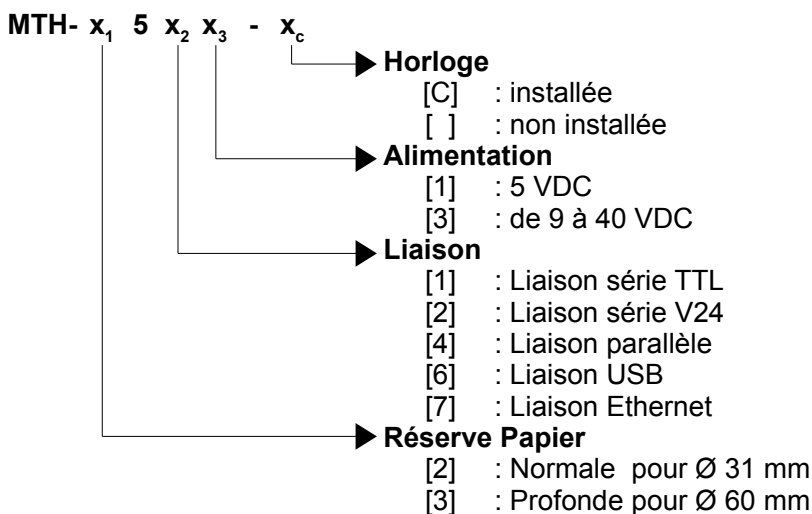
MTH- $x_1$ 5 $x_2$ $x_3$ - $x_c$

Horloge
[C] : installée
[ ] : non installée

Alimentation
[1] : 5 VDC
[3] : de 9 à 40 VDC

Liaison
[1] : Liaison série TTL
[2] : Liaison série V24
[4] : Liaison parallèle
[6] : Liaison USB
[7] : Liaison Ethernet

Réserve Papier
[2] : Normale pour Ø 31 mm
[3] : Profonde pour Ø 60 mm